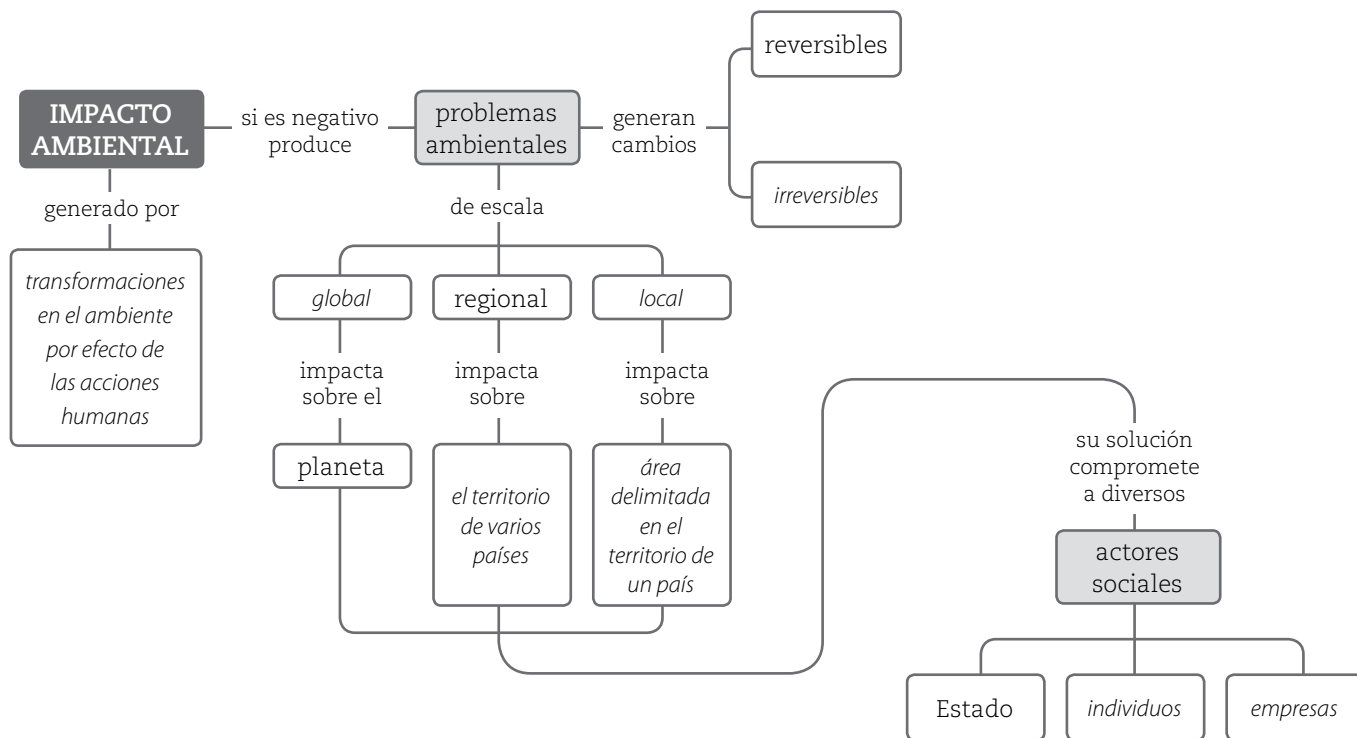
IMPACTO AMBIENTAL

si es negativo produce

problemas ambientales

generan cambios

reversibles

irreversibles

generado por

transformaciones en el ambiente por efecto de las acciones humanas

de escala

global

regional

local

impacta sobre el

impacta sobre

impacta sobre

planeta

el territorio de varios países

área delimitada en el territorio de un país

su solución compromete a diversos

actores sociales

Estado

individuos

empresas